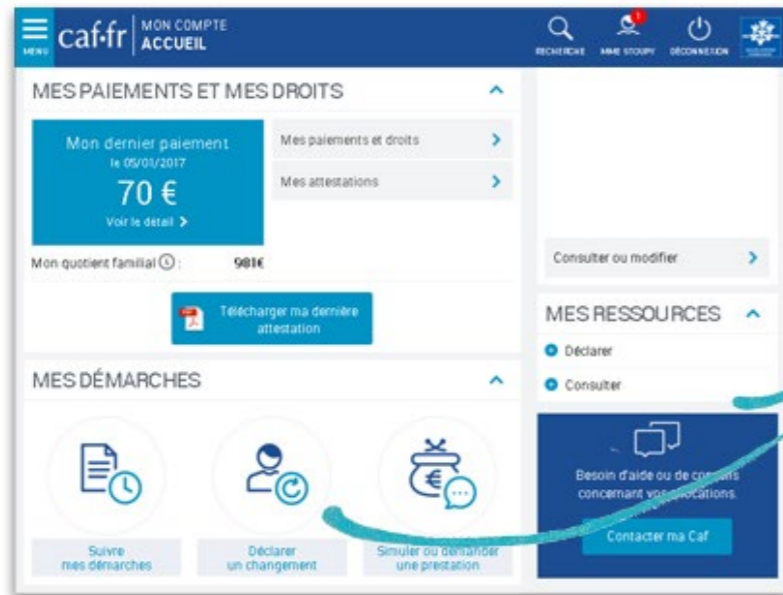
MENU caf·fr MON COMPTE ACCUEIL

RECHERCHE MME STOUPY 1 DÉCONNEXION

MES PAIEMENTS ET MES DROITS

Mon dernier paiement
le 05/01/2017
70 €
Voir le détail >

Mes paiements et droits >
Mes attestations >

Mon quotient familial :  981€

Télécharger ma dernière attestation

Consulter ou modifier >

MES RESSOURCES
Déclarer
Consulter

MES DÉMARCHES

Suivre mes démarches
Déclarer un changement
Simuler ou demander une prestation

Besoin d'aide ou de conseils concernant vos allocations.
Contacter ma Caf